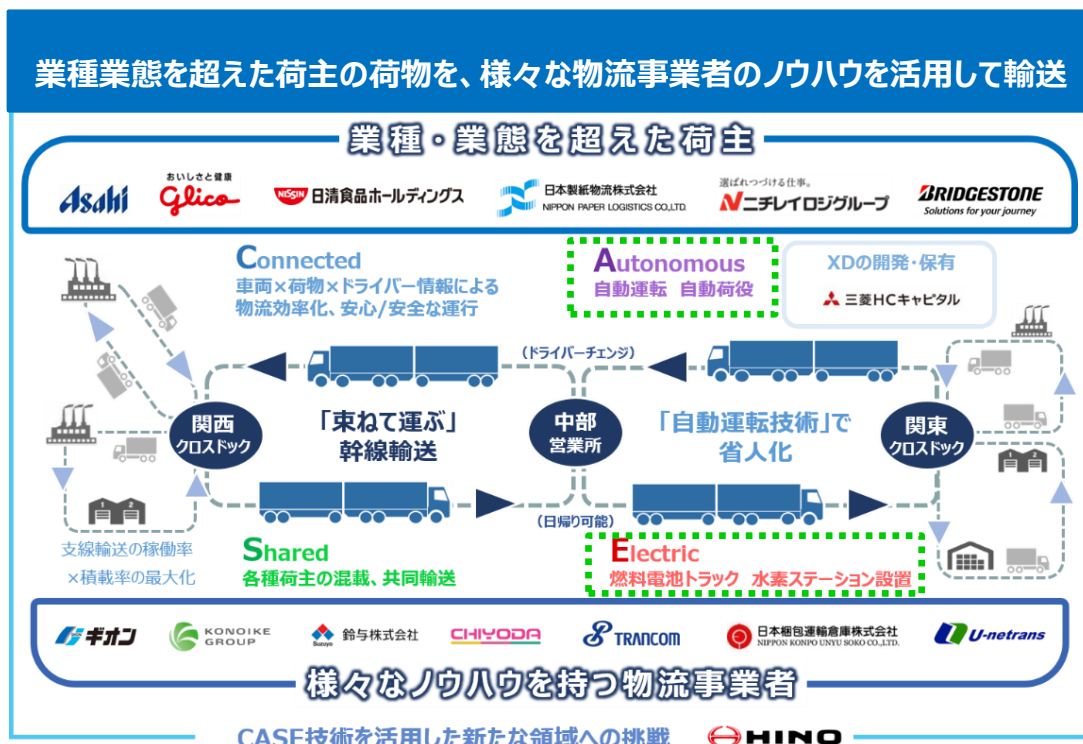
業種業態を超えた荷主の荷物を、様々な物流事業者のノウハウを活用して輸送

業種・業態を超えた荷主

Asahi

おいしさと健康 Glico

NISSIN 日清食品ホールディングス

日本製紙物流株式会社 NIPPON PAPER LOGISTICS CO.,LTD.

選ばれつづける仕事。 ニチレイロジグループ

BRIDGESTONE Solutions for your journey

Connected
車両×荷物×ドライバー情報による物流効率化、安心/安全な運行

Autonomous
自動運転　自動荷役

XDの開発・保有
三菱HCキャピタル

（ドライバーチェンジ）

関西 クロスドック

「束ねて運ぶ」幹線輸送

中部 営業所

「自動運転技術」で省人化

関東 クロスドック

（日帰り可能）

支線輸送の稼働率×積載率の最大化

Shared
各種荷主の混載、共同輸送

Electric
燃料電池トラック　水素ステーション設置

ギオン

KONOIKE GROUP

鈴与株式会社 Suzuyo

CHIYODA

TRANCOM

日本梱包運輸倉庫株式会社 NIPPON KONPO UNYU SOKO CO.,LTD.

U-netrans

様々なノウハウを持つ物流事業者

CASE技術を活用した新たな領域への挑戦

HINO